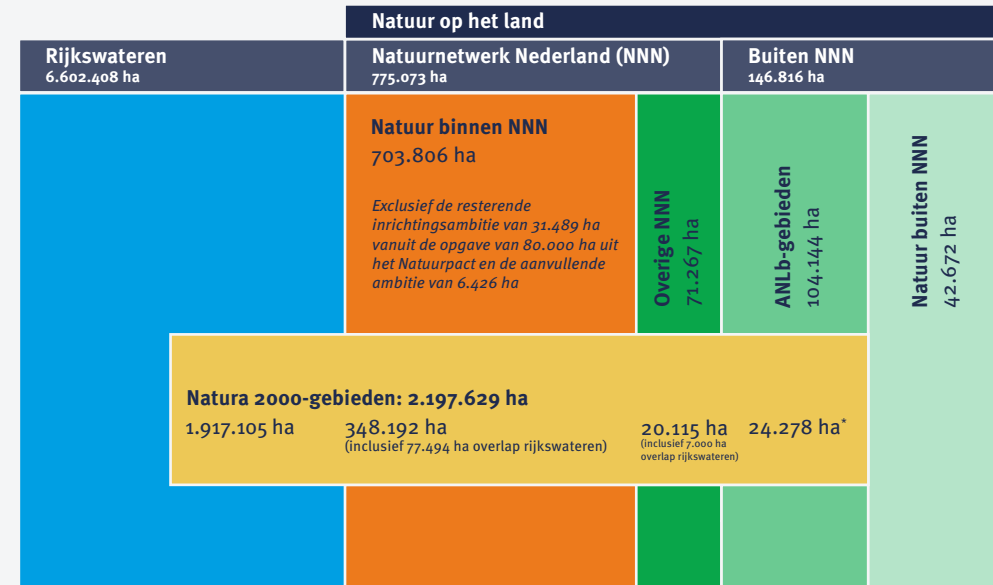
Natuur op het land

Rijkswateren
6.602.408 ha

Natuurnetwerk Nederland (NNN)
775.073 ha

Buiten NNN
146.816 ha

Natuur binnen NNN
703.806 ha

Exclusief de resterende inrichtingsambitie van 31.489 ha vanuit de opgave van 80.000 ha uit het Natuurpact en de aanvullende ambitie van 6.426 ha

Overige NNN
71.267 ha

ANLb-gebieden
104.144 ha

Natuur buiten NNN
42.672 ha

Natura 2000-gebieden: 2.197.629 ha

1.917.105 ha

348.192 ha
(inclusief 77.494 ha overlap rijkswateren)

20.115 ha
(inclusief 7.000 ha overlap rijkswateren)

24.278 ha*